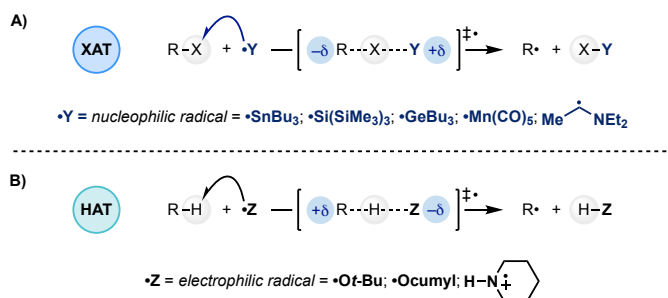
A)

XAT

R–X + •Y — [ –δ R---X---Y +δ ]‡• → R• + X–Y

•Y = *nucleophilic radical* = •SnBu$_3$; •Si(SiMe$_3$)$_3$; •GeBu$_3$; •Mn(CO)$_5$; Me NEt$_2$

B)

HAT

R–H + •Z — [ +δ R---H---Z –δ ]‡• → R• + H–Z

•Z = *electrophilic radical* = •O*t*-Bu; •Ocumyl; H–N$^+$